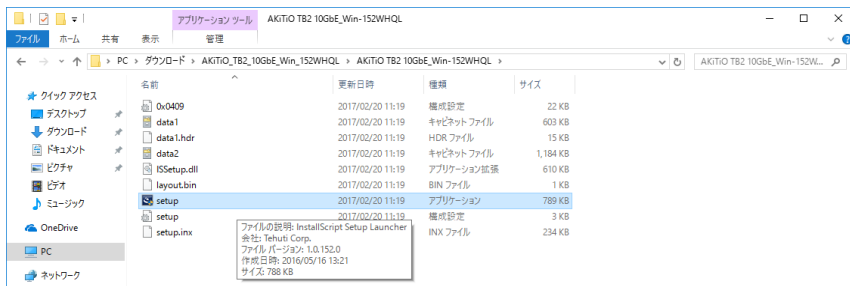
アプリケーション ツール AKiTiO TB2 10GbE_Win-152WHQL

ファイル ホーム 共有 表示 管理

PC > ダウンロード > AKiTiO_TB2_10GbE_Win_152WHQL > AKiTiO TB2 10GbE_Win-152WHQL >

AKiTiO TB2 10GbE_Win-152W...

クイック アクセス
デスクトップ
ダウンロード
ドキュメント
ピクチャ
ビデオ
ミュージック
OneDrive
PC
ネットワーク

| 名前 | 更新日時 | 種類 | サイズ |
|---|---|---|---|
| 0x0409 | 2017/02/20 11:19 | 構成設定 | 22 KB |
| data1 | 2017/02/20 11:19 | キャビネット ファイル | 603 KB |
| data1.hdr | 2017/02/20 11:19 | HDR ファイル | 15 KB |
| data2 | 2017/02/20 11:19 | キャビネット ファイル | 1,184 KB |
| ISSetup.dll | 2017/02/20 11:19 | アプリケーション拡張 | 610 KB |
| layout.bin | 2017/02/20 11:19 | BIN ファイル | 1 KB |
| setup | 2017/02/20 11:19 | アプリケーション | 789 KB |
| setup | 2017/02/20 11:19 | 構成設定 | 3 KB |
| setup.inx | 2017/02/20 11:19 | INX ファイル | 234 KB |

ファイルの説明: InstallScript Setup Launcher
会社: Tehuti Corp.
ファイル バージョン: 1.0.152.0
作成日時: 2016/05/16 13:21
サイズ: 788 KB